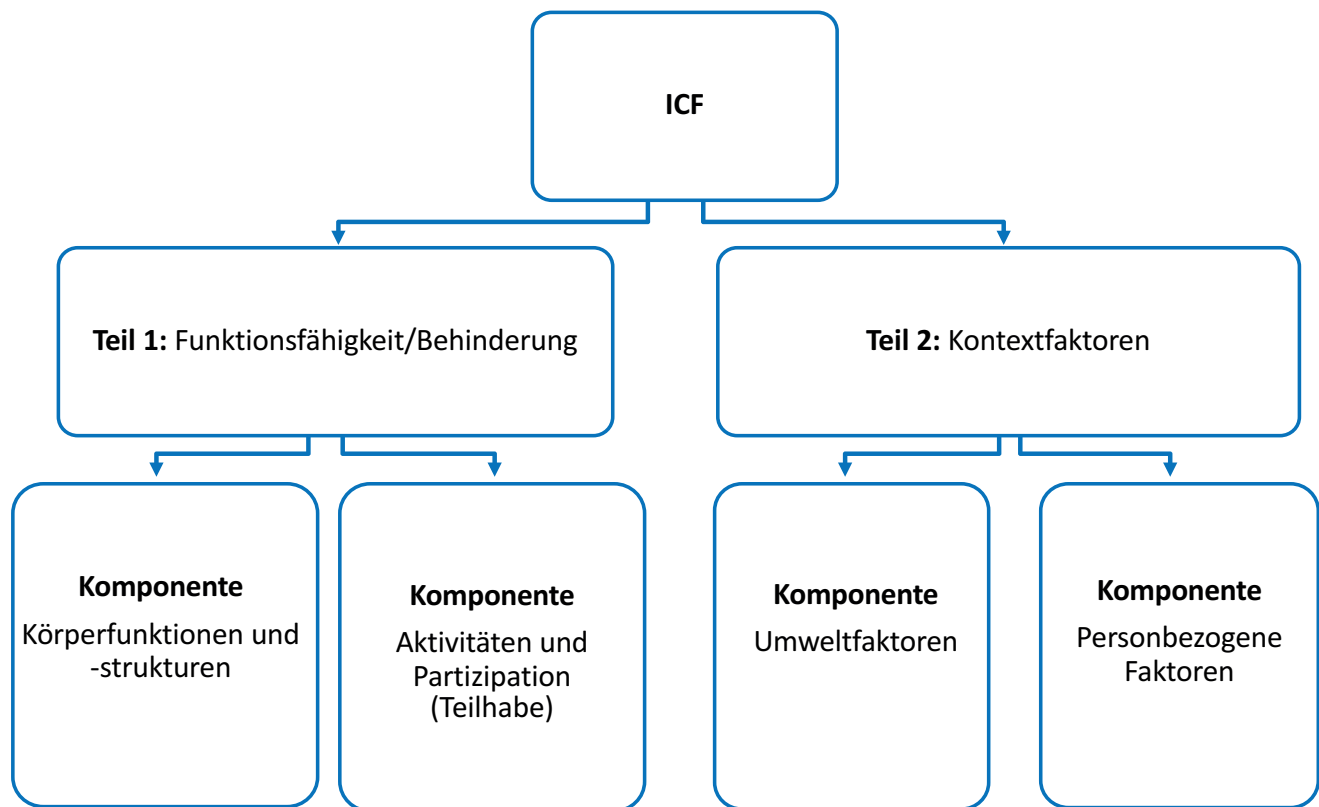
ICF

Teil 1: Funktionsfähigkeit/Behinderung

Teil 2: Kontextfaktoren

Komponente
Körperfunktionen und -strukturen

Komponente
Aktivitäten und Partizipation (Teilhabe)

Komponente
Umweltfaktoren

Komponente
Personbezogene Faktoren